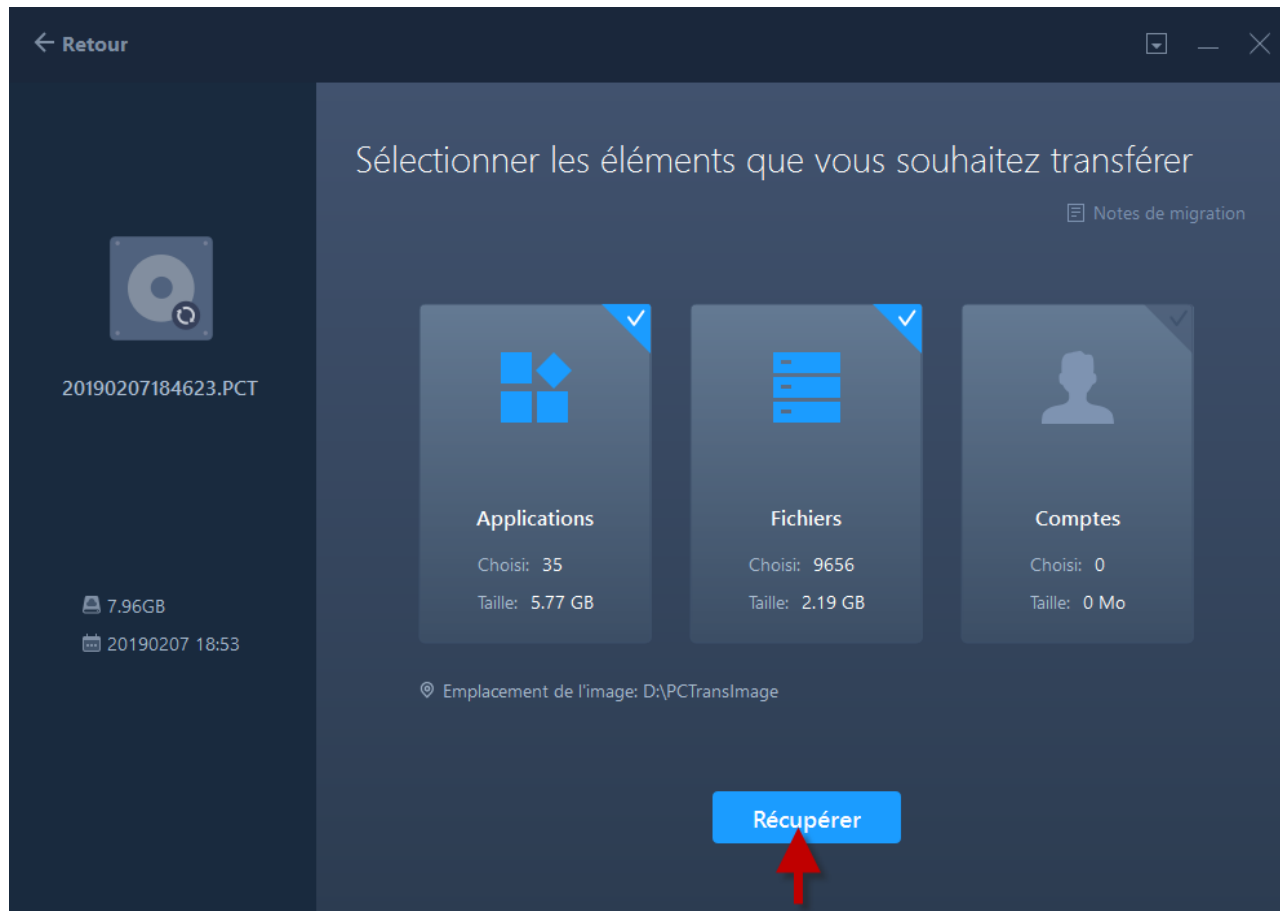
← Retour

20190207184623.PCT

7.96GB

20190207 18:53

Sélectionner les éléments que vous souhaitez transférer

Notes de migration

Applications

Choisi: 35

Taille: 5.77 GB

Fichiers

Choisi: 9656

Taille: 2.19 GB

Comptes

Choisi: 0

Taille: 0 Mo

Emplacement de l'image: D:\PCTransImage

Récupérer